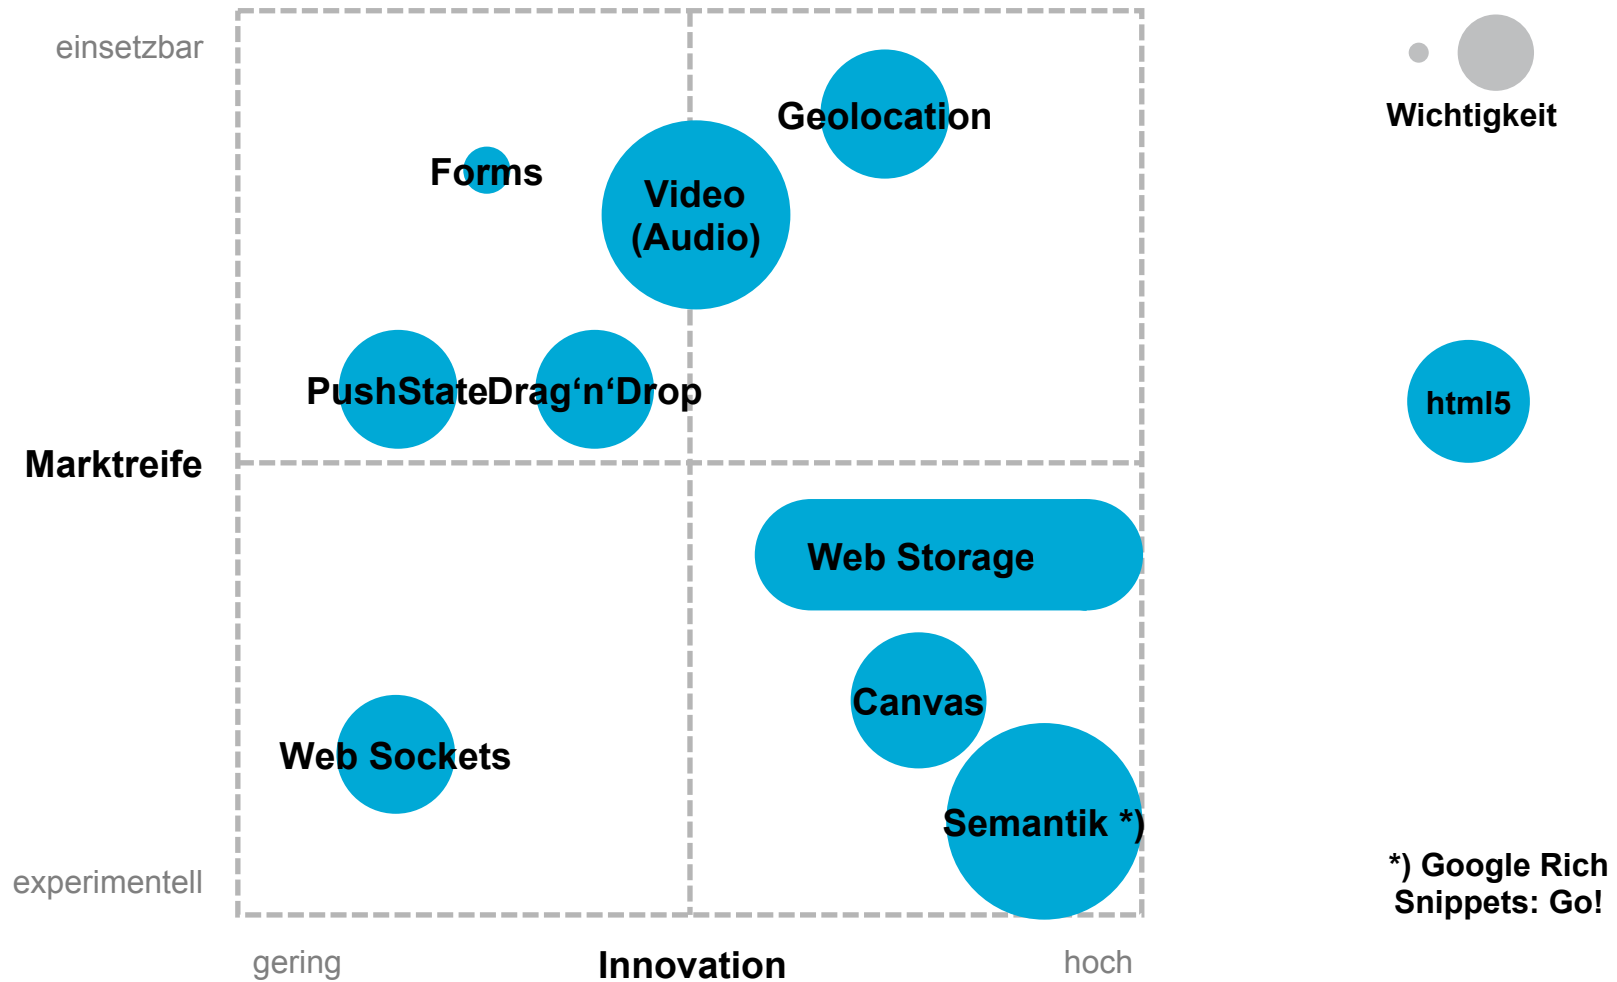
einsetzbar

Wichtigkeit

Geolocation

Forms

Video (Audio)

PushState

Drag‘n‘Drop

html5

Marktreife

Web Storage

Canvas

Web Sockets

Semantik *)

experimentell

*) Google Rich Snippets: Go!

gering

Innovation

hoch